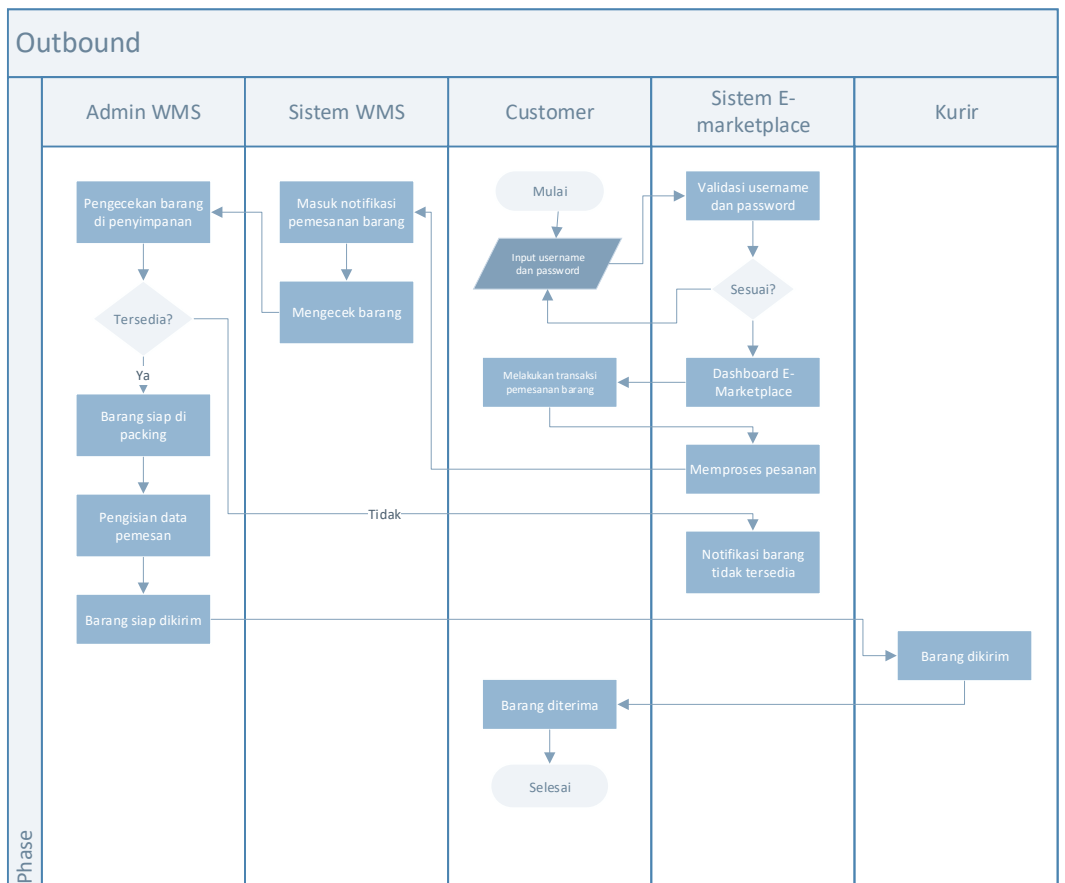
Outbound

Admin WMS

Sistem WMS

Customer

Sistem E-marketplace

Kurir

Mulai

Input username dan password

Validasi username dan password

Sesuai?

Dashboard E-Marketplace

Melakukan transaksi pemesanan barang

Memproses pesanan

Masuk notifikasi pemesanan barang

Mengecek barang

Pengecekan barang di penyimpanan

Tersedia?

Ya

Tidak

Barang siap di packing

Pengisian data pemesan

Barang siap dikirim

Notifikasi barang tidak tersedia

Barang dikirim

Barang diterima

Selesai

Phase